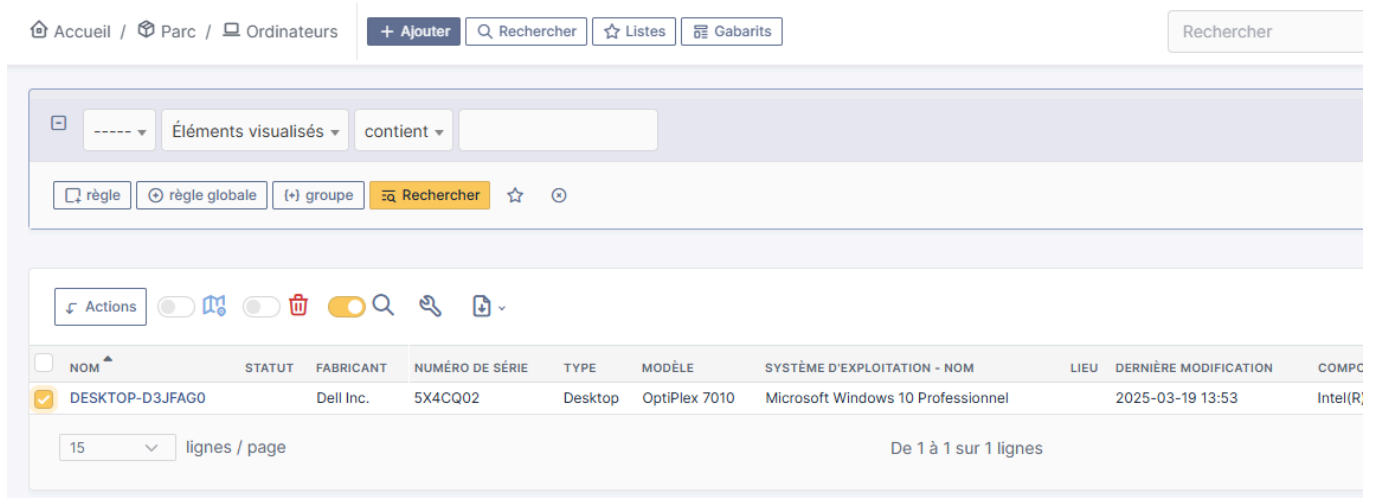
Accueil / Parc / Ordinateurs

+ Ajouter Rechercher Listes Gabarits

Rechercher

----- Éléments visualisés contient

règle règle globale groupe Rechercher

Actions

| NOM | STATUT | FABRICANT | NUMÉRO DE SÉRIE | TYPE | MODÈLE | SYSTÈME D'EXPLOITATION - NOM | LIEU | DERNIÈRE MODIFICATION | COMPO |
|---|---|---|---|---|---|---|---|---|---|
| DESKTOP-D3JFAG0 | | Dell Inc. | 5X4CQ02 | Desktop | OptiPlex 7010 | Microsoft Windows 10 Professionnel | | 2025-03-19 13:53 | Intel(R |

15 lignes / page

De 1 à 1 sur 1 lignes